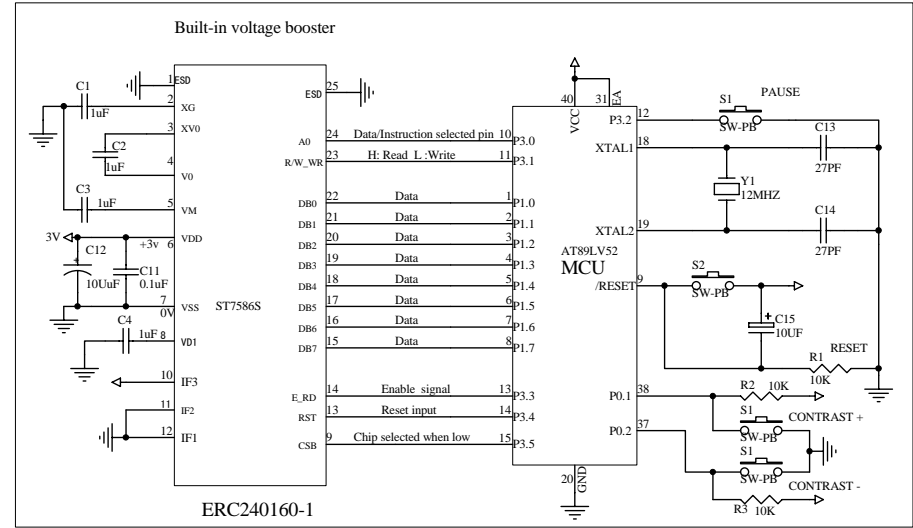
Built-in voltage booster

C1 1uF
C2 1uF
C3 1uF
3V
C12 10UuF
C11 0.1uF
C4 1uF

1 ESD
2 XG
3 XV0
4 V0
5 VM
+3v 6 VDD
7 0V VSS
8 VD1
10 IF3
11 IF2
12 IF1

ST7586S

25 ESD
A0 24 Data/Instruction selected pin 10 P3.0
R/W_WR 23 H: Read L :Write 11 P3.1
DB0 22 Data 1 P1.0
DB1 21 Data 2 P1.1
DB2 20 Data 3 P1.2
DB3 19 Data 4 P1.3
DB4 18 Data 5 P1.4
DB5 17 Data 6 P1.5
DB6 16 Data 7 P1.6
DB7 15 Data 8 P1.7
E_RD 14 Enable signal 13 P3.3
RST 13 Reset input 14 P3.4
CSB 9 Chip selected when low 15 P3.5

ERC240160-1

40 VCC
31 EA
AT89LV52
MCU
20 GND

12 P3.2
S1 PAUSE SW-PB
18 XTAL1
C13 27PF
Y1 12MHZ
19 XTAL2
C14 27PF
9 /RESET
S2 SW-PB
C15 10UF
R1 10K RESET
38 P0.1
R2 10K
S1 SW-PB CONTRAST +
37 P0.2
S1 SW-PB CONTRAST -
R3 10K